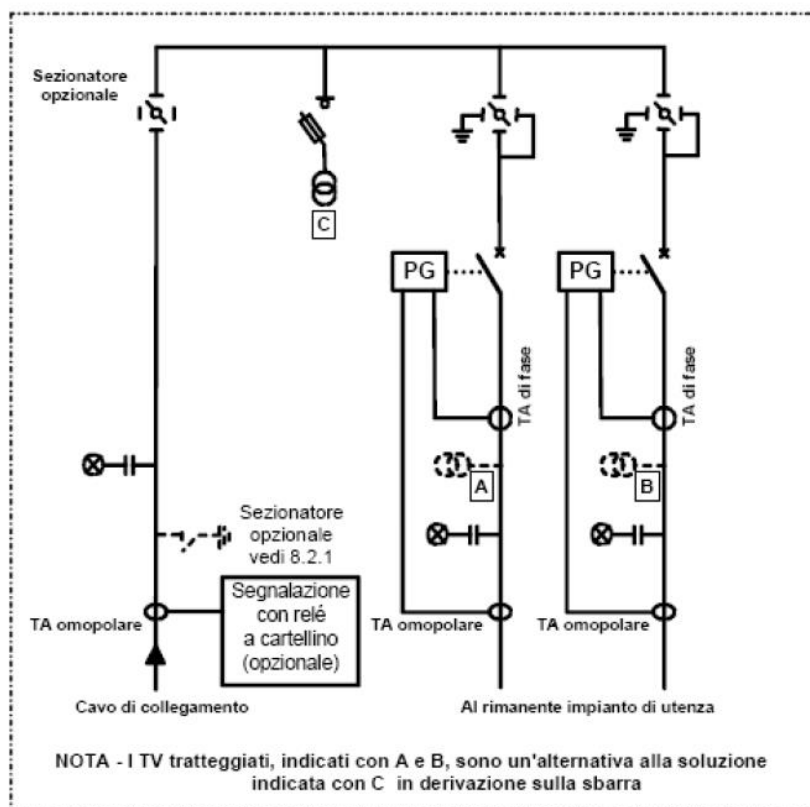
Sezionatore opzionale

C

PG

PG

TA di fase

TA di fase

A

B

Sezionatore opzionale vedi 8.2.1

Segnalazione con relé a cartellino (opzionale)

TA omopolare

TA omopolare

TA omopolare

Cavo di collegamento

Al rimanente impianto di utenza

NOTA - I TV tratteggiati, indicati con A e B, sono un'alternativa alla soluzione indicata con C in derivazione sulla sbarra